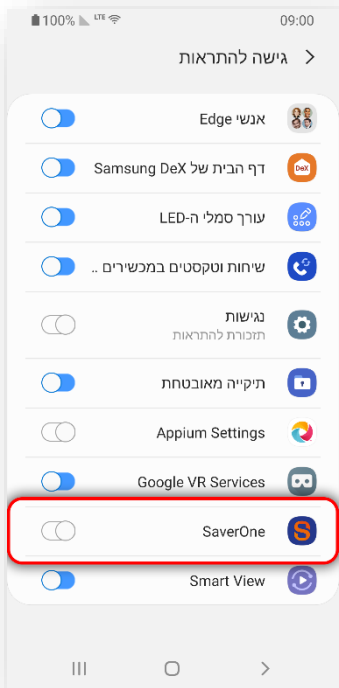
100% LTE 09:00

גישה להתראות

אנשי Edge

דף הבית של Samsung DeX

עורך סמלי ה-LED

שיחות וטקסטים במכשירים ..

נגישות
תזכורת להתראות

תיקייה מאובטחת

Appium Settings

Google VR Services

SaverOne

Smart View